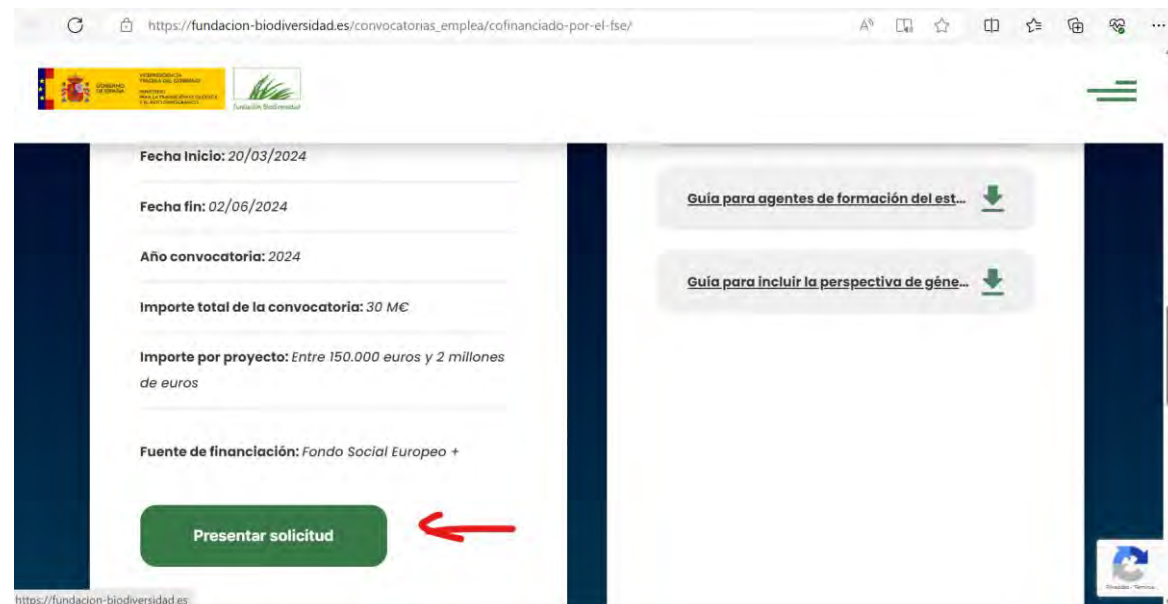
https://fundacion-biodiversidad.es/convocatorias_emplea/cofinanciado-por-el-fse/

GOBIERNO DE ESPAÑA VICEPRESIDENCIA TERCERA DEL GOBIERNO MINISTERIO PARA LA TRANSICIÓN ECOLÓGICA Y EL RETO DEMOGRÁFICO

Fundación Biodiversidad

Fecha Inicio: 20/03/2024

Fecha fin: 02/06/2024

Año convocatoria: 2024

Importe total de la convocatoria: 30 M€

Importe por proyecto: Entre 150.000 euros y 2 millones de euros

Fuente de financiación: Fondo Social Europeo +

Presentar solicitud

Guía para agentes de formación del est...

Guía para incluir la perspectiva de géne...

https://fundacion-biodiversidad.es

Privacidad - Términos